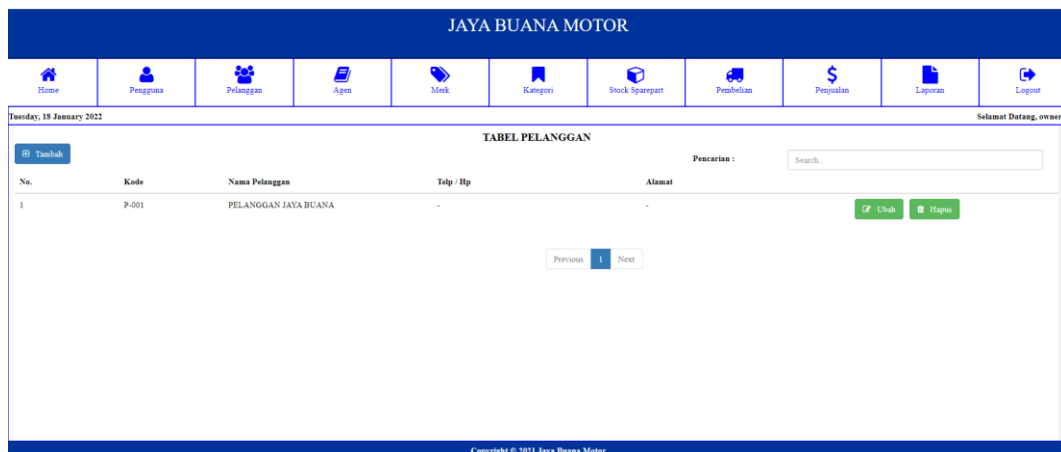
JAYA BUANA MOTOR

Home
Pengguna
Pelanggan
Agen
Merk
Kategori
Stock Sparepart
Pembelian
Penjualan
Laporan
Logout

Tuesday, 18 January 2022

Selamat Datang, owner

TABEL PELANGGAN

Tambah

Pencarian :

Search..

| No. | Kode | Nama Pelanggan | Telp / Hp | Alamat | |
|---|---|---|---|---|---|
| 1 | P-001 | PELANGGAN JAYA BUANA | - | - | Ubah Hapus |

Previous 1 Next

Copyright © 2021 Jaya Buana Motor